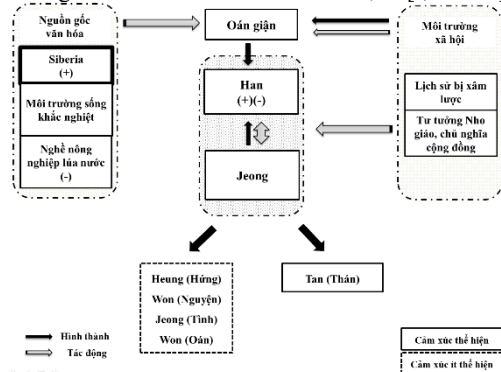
Nguồn gốc văn hóa

Siberia
(+)

Môi trường sống khắc nghiệt

Nghề nông nghiệp lúa nước
(-)

Oán giận

Han
(+)(-)

Jeong

Môi trường xã hội

Lịch sử bị xâm lược

Tư tưởng Nho giáo, chủ nghĩa cộng đồng

Heung (Hứng)
Won (Nguyện)
Jeong (Tình)
Won (Oán)

Tan (Thán)

Hình thành
Tác động

Cảm xúc thể hiện
Cảm xúc ít thể hiện